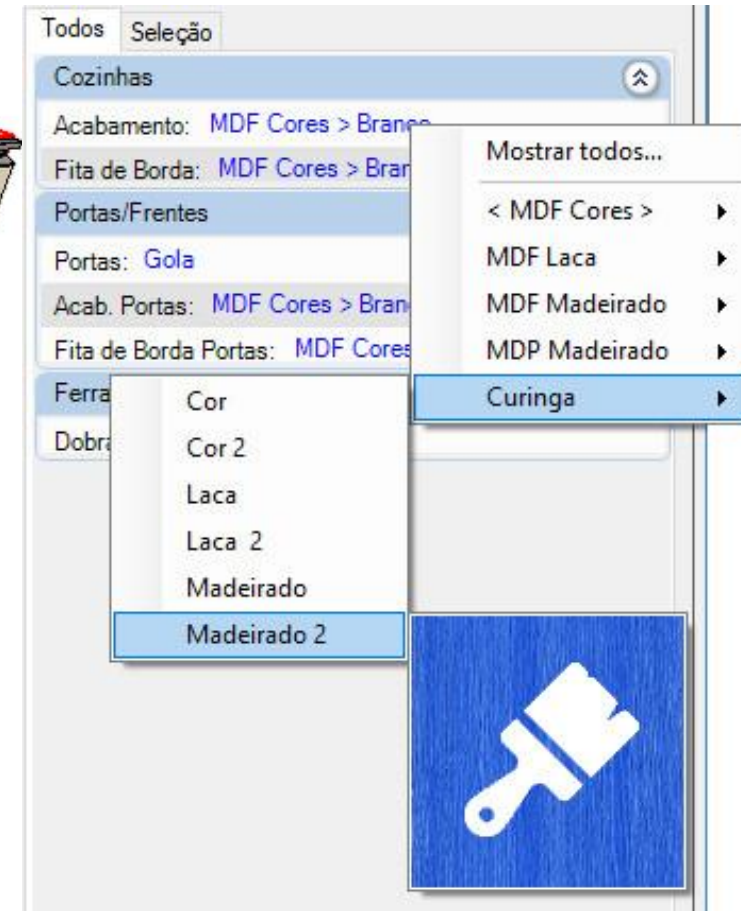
Todos Seleção

Cozinhas

Acabamento: MDF Cores > Branco

Fita de Borda: MDF Cores > Bran

Portas/Frentes

Portas: Gola

Acab. Portas: MDF Cores > Bran

Fita de Borda Portas: MDF Cores

Ferra

Dobra

Mostrar todos...

< MDF Cores >

MDF Laca

MDF Madeirado

MDP Madeirado

Curinga

Cor

Cor 2

Laca

Laca 2

Madeirado

Madeirado 2